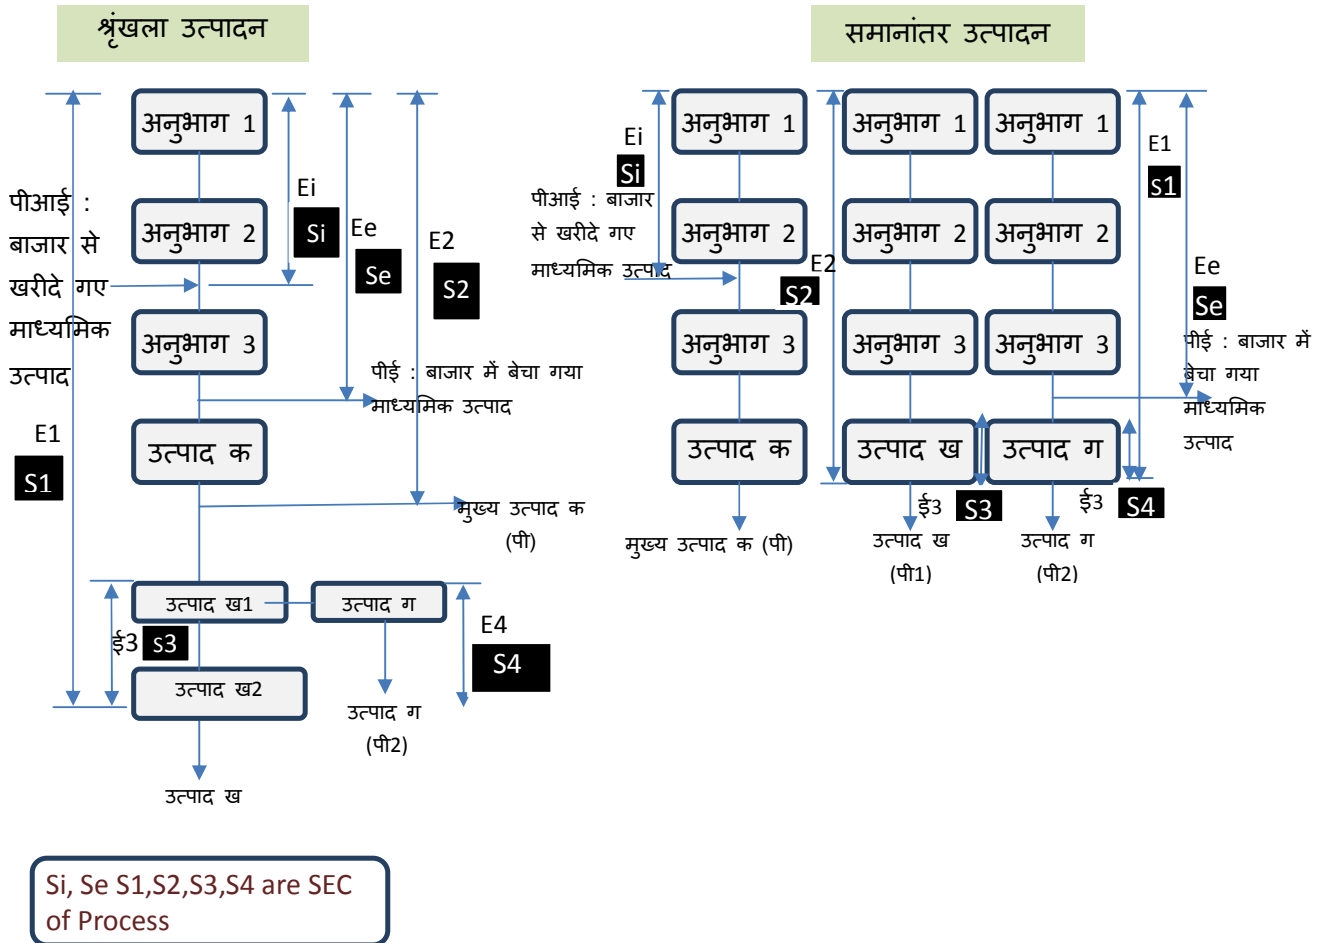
श्रृंखला उत्पादन

अनुभाग 1

अनुभाग 2

अनुभाग 3

उत्पाद क

पीआई : बाजार से खरीदे गए माध्यमिक उत्पाद

Ei
Si

Ee
Se

E2
S2

पीई : बाजार में बेचा गया माध्यमिक उत्पाद

E1
S1

मुख्य उत्पाद क (पी)

उत्पाद ख1

उत्पाद ग

ई3 S3

E4
S4

उत्पाद ख2

उत्पाद ग (पी2)

उत्पाद ख

समानांतर उत्पादन

Ei
Si

पीआई : बाजार से खरीदे गए माध्यमिक उत्पाद

अनुभाग 1

अनुभाग 2

अनुभाग 3

उत्पाद क

E2
S2

मुख्य उत्पाद क (पी)

अनुभाग 1

अनुभाग 2

अनुभाग 3

उत्पाद ख

ई3 S3

उत्पाद ख (पी1)

अनुभाग 1

अनुभाग 2

अनुभाग 3

उत्पाद ग

ई3 S4

उत्पाद ग (पी2)

E1
S1

Ee
Se

पीई : बाजार में बेचा गया माध्यमिक उत्पाद

Si, Se S1,S2,S3,S4 are SEC of Process